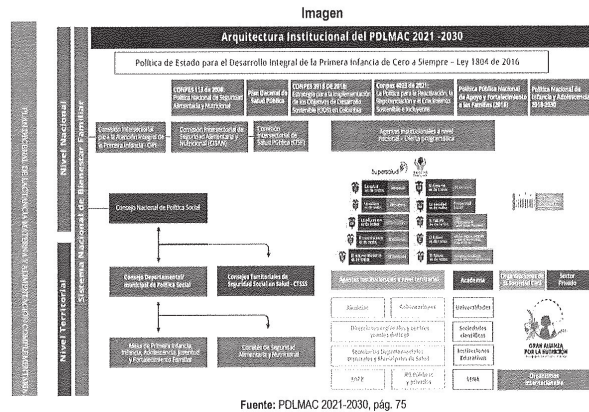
Imagen

Arquitectura Institucional del PDLMAC 2021 -2030

Política de Estado para el Desarrollo Integral de la Primera Infancia de Cero a Siempre – Ley 1804 de 2016

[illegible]

Nivel Nacional

Sistema Nacional de Bienestar Familiar

Nivel Territorial

CONPES 113 de 2008: Política Nacional de Seguridad Alimentaria y Nutricional

Plan Decenal de Salud Pública

CONPES 3918 de 2018: Estrategia para la implementación de los Objetivos de Desarrollo Sostenible (ODS) en Colombia

Conpes 4023 de 2021: La Política para la Reactivación, la Repotenciación y el Crecimiento Sostenible e Incluyente

Política Pública Nacional de Apoyo y Fortalecimiento a las Familias (2018)

Política Nacional de Infancia y Adolescencia 2018-2030

Comisión Intersectorial para la Atención Integral de la Primera Infancia - CIPI

Comisión Intersectorial de Seguridad Alimentaria y Nutricional (CISAN)

Comisión Intersectorial de Salud Pública (CISP)

Agentes institucionales a nivel nacional - Oferta programática

Supersalud

Consejo Nacional de Política Social

Consejo Departamental/ Municipal de Política Social

Consejos Territoriales de Seguridad Social en Salud - CTSSS

Mesa de Primera Infancia, Infancia, Adolescencia, Juventud y Fortalecimiento Familiar

Comités de Seguridad Alimentaria y Nutricional

Agentes institucionales a nivel territorial

Alcaldías

Gobernaciones

Direcciones regionales ICBF y centros zonales ICBF

Secretarías Departamentales y Municipales de Salud

EAPB

IPS públicas y privadas

Academia

Universidades

Sociedades científicas

Instituciones Educativas

Organizaciones de la Sociedad Civil

Sector Privado

GRAN ALIANZA POR LA NUTRICIÓN

Organismos Internacionales

Fuente: PDLMAC 2021-2030, pág. 75